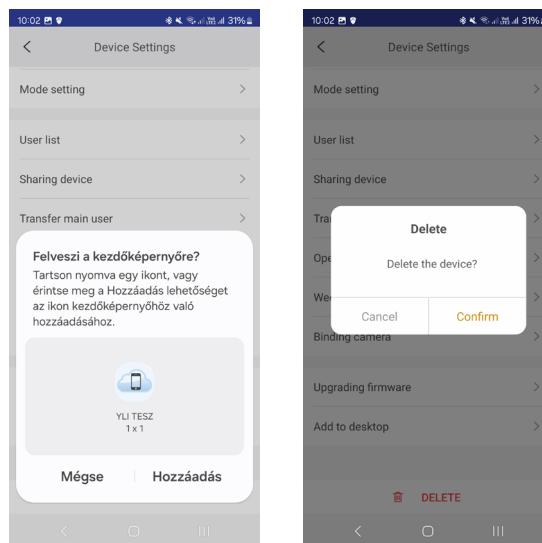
10:02 31%

Device Settings

Mode setting

User list

Sharing device

Transfer main user

Felveszi a kezdőképernyőre?

Tartson nyomva egy ikont, vagy érintse meg a Hozzáadás lehetőséget az ikon kezdőképernyőhöz való hozzáadásához.

YLI TESZ
1 x 1

Mégse

Hozzáadás

10:02 31%

Device Settings

Mode setting

User list

Sharing device

Tra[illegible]

Ope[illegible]

We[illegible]

Delete

Delete the device?

Cancel

Confirm

Binding camera

Upgrading firmware

Add to desktop

DELETE